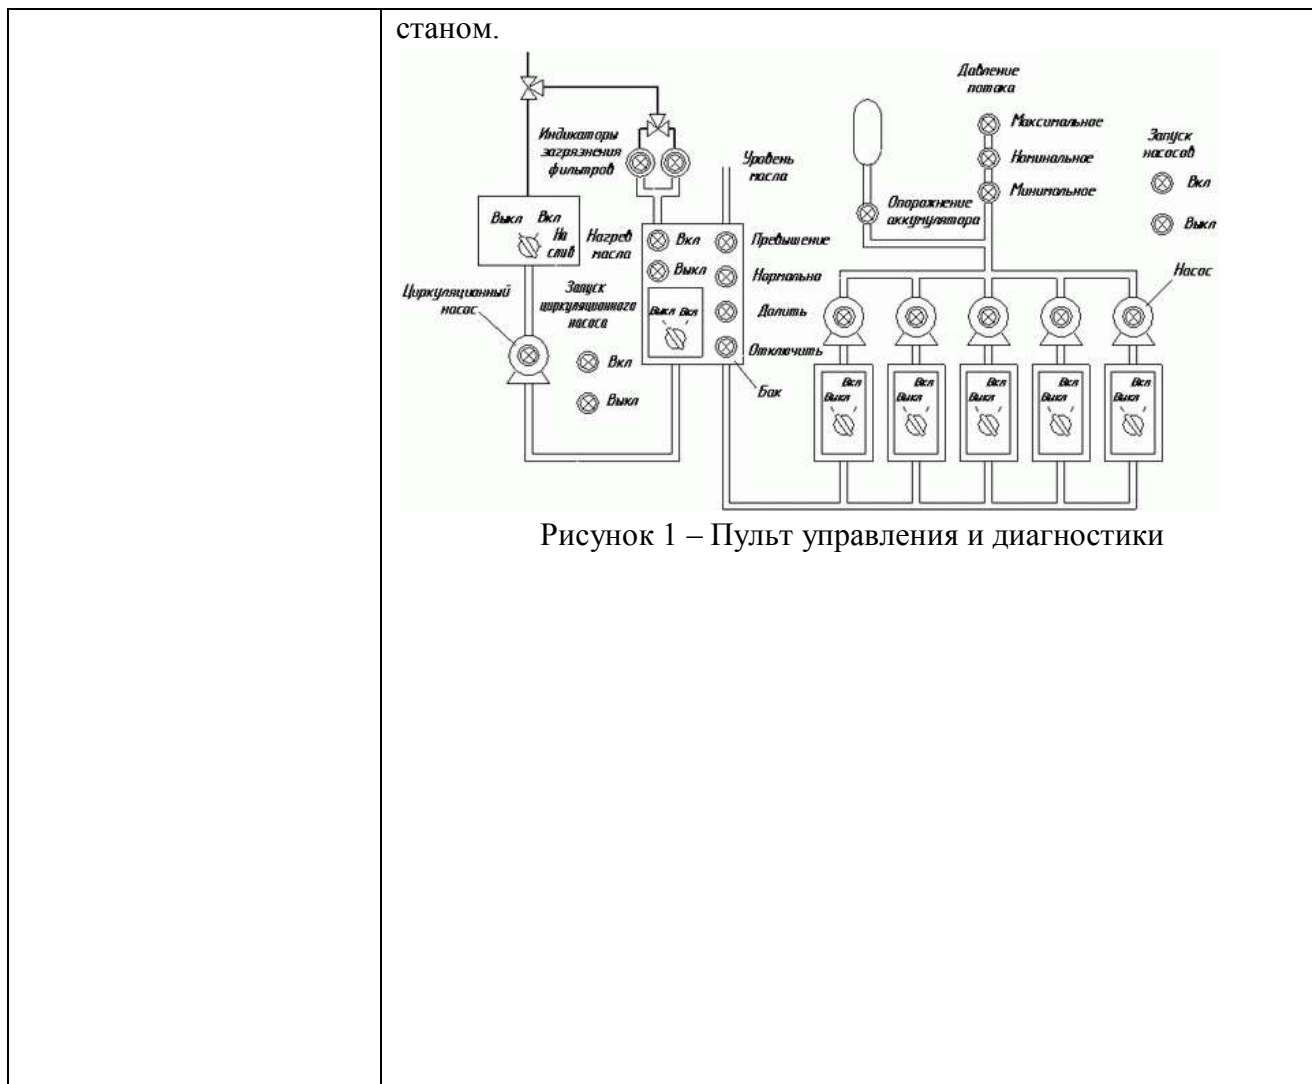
станом.

Давление потока

Индикаторы загрязнения фильтров

Уровень масла

Максимальное

Номинальное

Минимальное

Запуск насосов

Вкл

Выкл

Опорожнение аккумулятора

Выкл Вкл

На слив

Нагрев масла

Вкл

Выкл

Превышение

Нормально

Долить

Отключить

Циркуляционный насос

Запуск циркуляционного насоса

Выкл Вкл

Вкл

Выкл

Бак

Насос

Вкл Выкл

Вкл Выкл

Вкл Выкл

Вкл Выкл

Вкл Выкл

Рисунок 1 – Пульт управления и диагностики